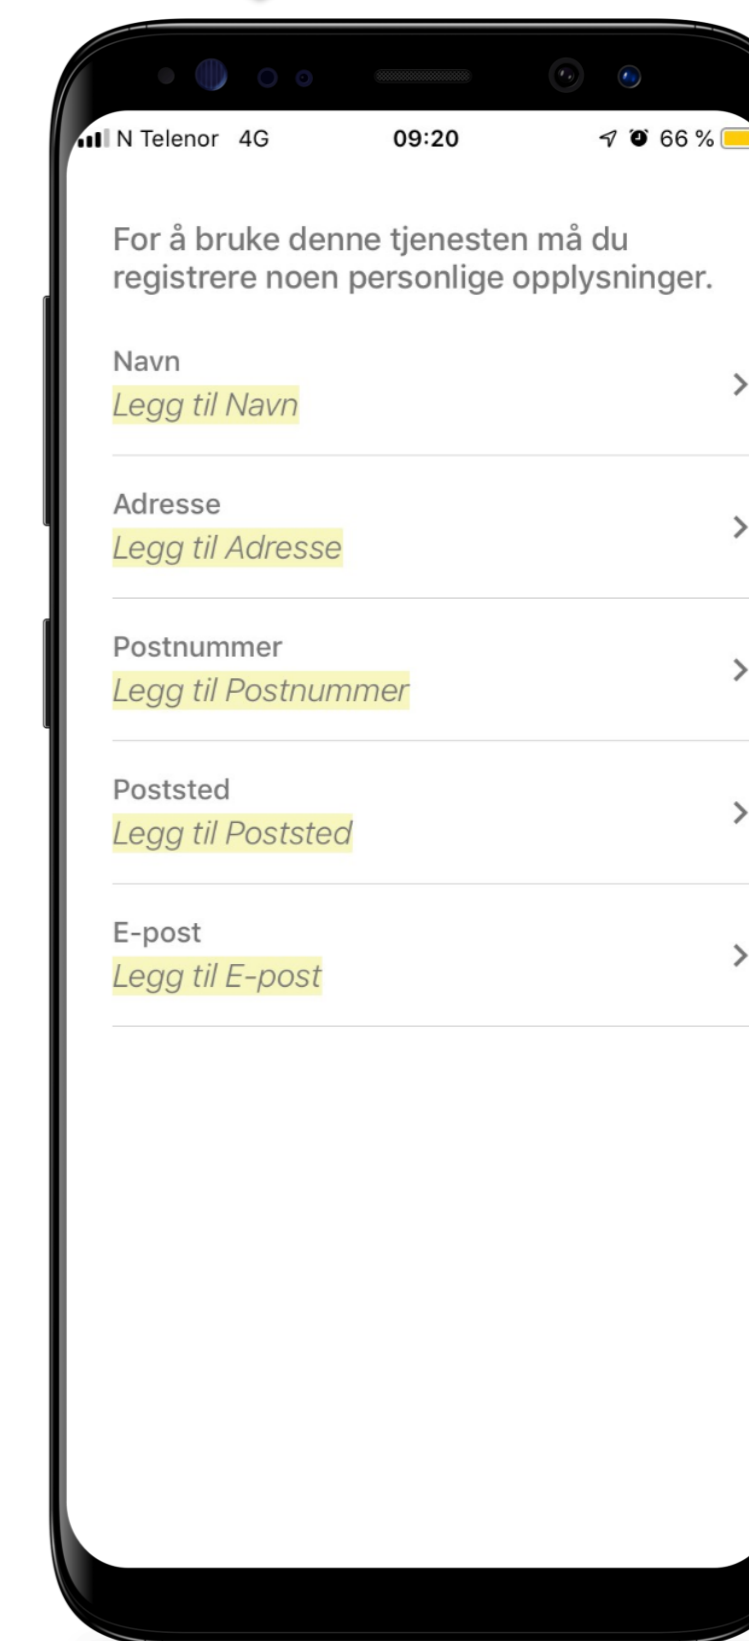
N Telenor 4G 09:20 66 %

For å bruke denne tjenesten må du registrere noen personlige opplysninger.

Navn
Legg til Navn

Adresse
Legg til Adresse

Postnummer
Legg til Postnummer

Poststed
Legg til Poststed

E-post
Legg til E-post